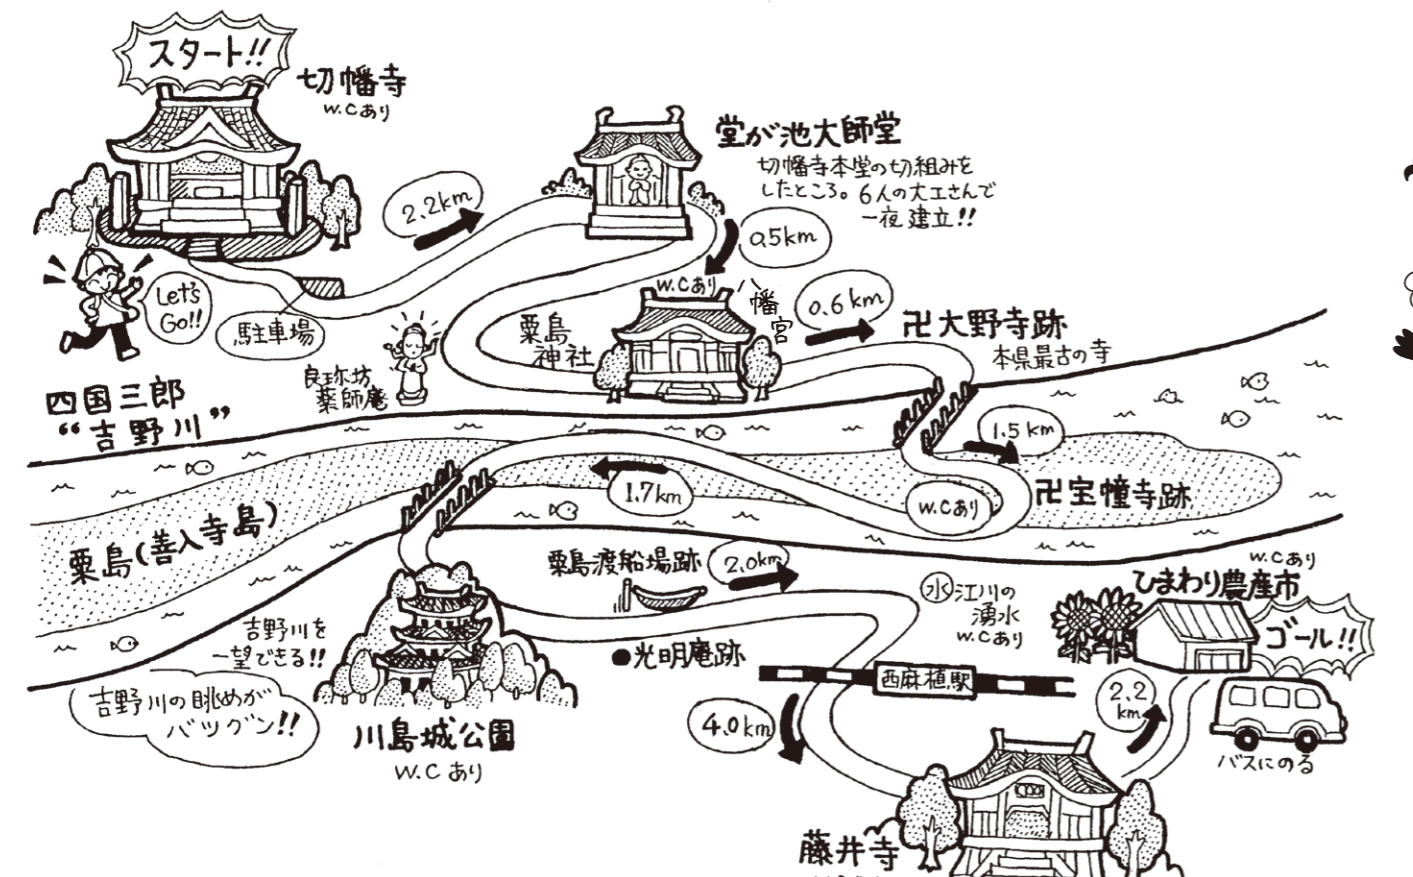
スタート!!

切幡寺
W.Cあり

2.2km

堂が池大師堂
切幡寺本堂の切組みをしたところ。6人の大工さんで一夜建立!!

0.5km

Let's Go!!

駐車場

W.Cあり

八幡宮

0.6km

卍大野寺跡
本県最古の寺

粟島神社

良弥坊薬師庵

四国三郎 "吉野川"

1.5km

1.7km

W.Cあり

卍宝幢寺跡

粟島(善入寺島)

粟島渡船場跡

2.0km

水 江川の湧水
W.Cあり

W.Cあり
ひまわり農産市

ゴール!!

吉野川を一望できる!!

●光明庵跡

西麻植駅

2.2km

吉野川の眺めがバツグン!!

4.0km

川島城公園
W.Cあり

バスにのる

藤井寺